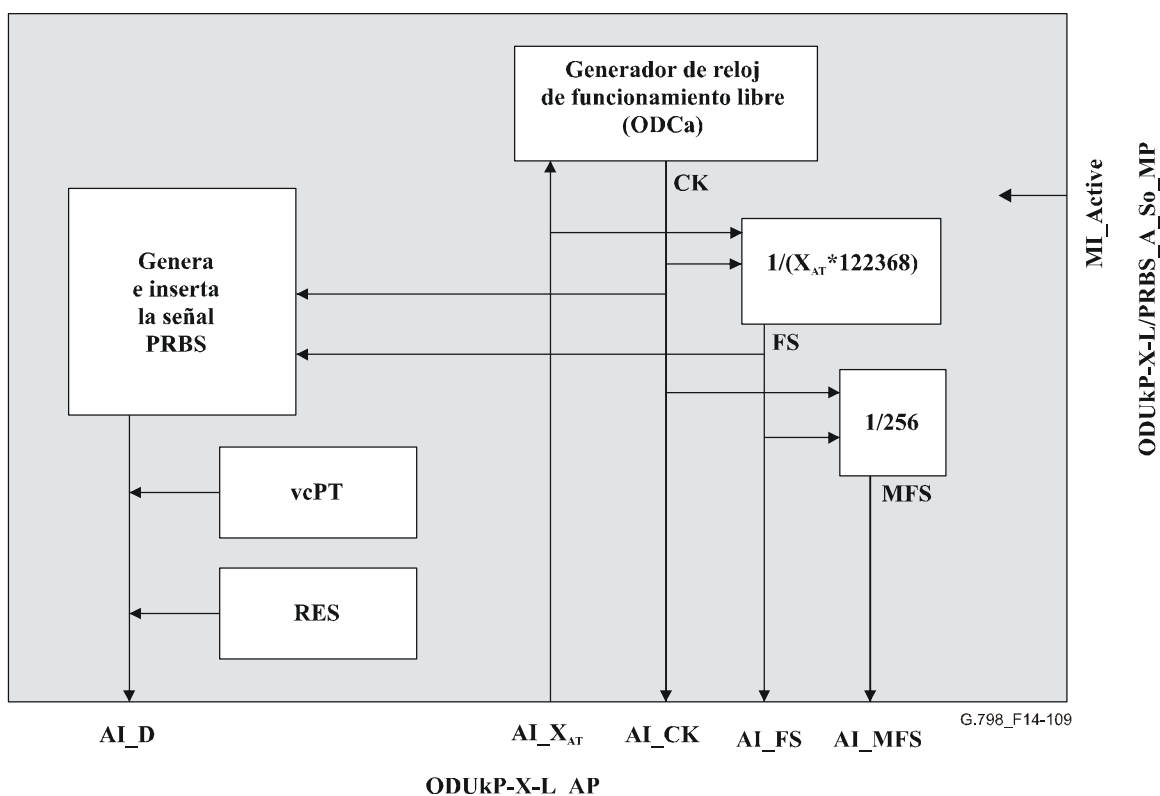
Generador de reloj de funcionamiento libre (ODCa)

CK

Genera e inserta la señal PRBS

$1/(X_{AT}*122368)$

FS

1/256

MFS

vcPT

RES

MI_Active

ODUkP-X-L/PRBS_A_So_MP

G.798_F14-109

AI_D

AI_$X_{AT}$

AI_CK

AI_FS

AI_MFS

ODUkP-X-L AP